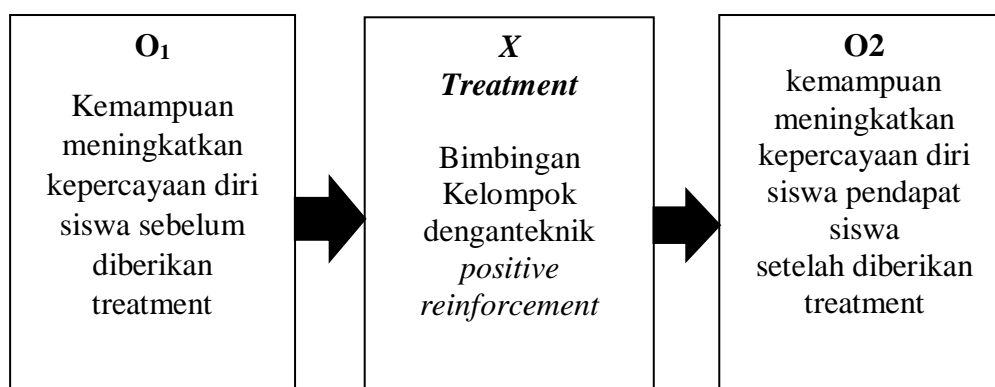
$O_1$

Kemampuan meningkatkan kepercayaan diri siswa sebelum diberikan treatment

*X*
*Treatment*

Bimbingan Kelompok denganteknik *positive reinforcement*

O2
kemampuan meningkatkan kepercayaan diri siswa pendapat siswa setelah diberikan treatment